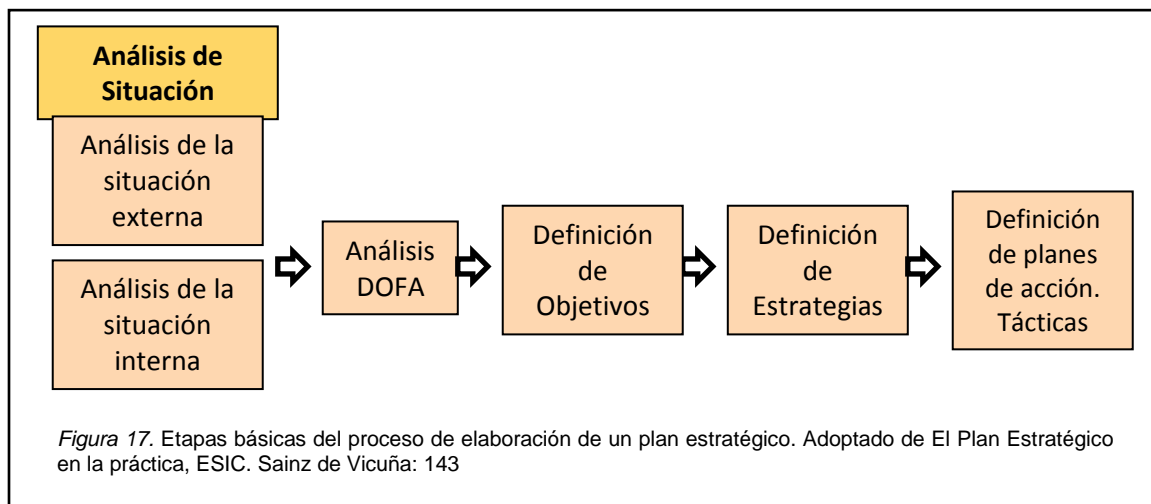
Análisis de Situación

Análisis de la situación externa

Análisis de la situación interna

Análisis DOFA

Definición de Objetivos

Definición de Estrategias

Definición de planes de acción. Tácticas

*Figura 17*. Etapas básicas del proceso de elaboración de un plan estratégico. Adoptado de El Plan Estratégico en la práctica, ESIC. Sainz de Vicuña: 143